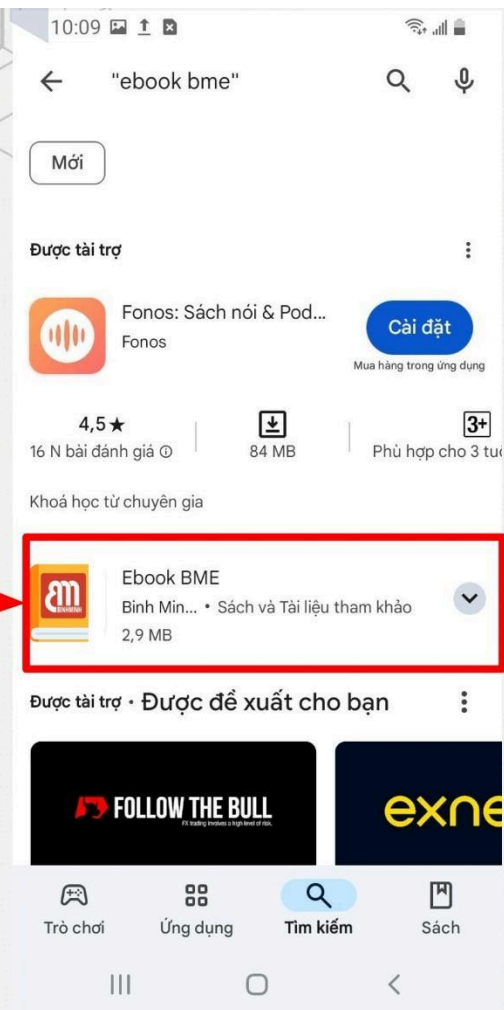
10:09

"ebook bme"

Mới

Được tài trợ

Fonos: Sách nói & Pod...
Fonos

Cài đặt
Mua hàng trong ứng dụng

4,5★
16 N bài đánh giá ⓘ

84 MB

3+
Phù hợp cho 3 tuổ

Khoá học từ chuyên gia

BM
Ebook BME
Binh Min... • Sách và Tài liệu tham khảo
2,9 MB

Được tài trợ · Được đề xuất cho bạn

FOLLOW THE BULL
FX trading involves a high level of risk.

exne

Trò chơi
Ứng dụng
Tìm kiếm
Sách